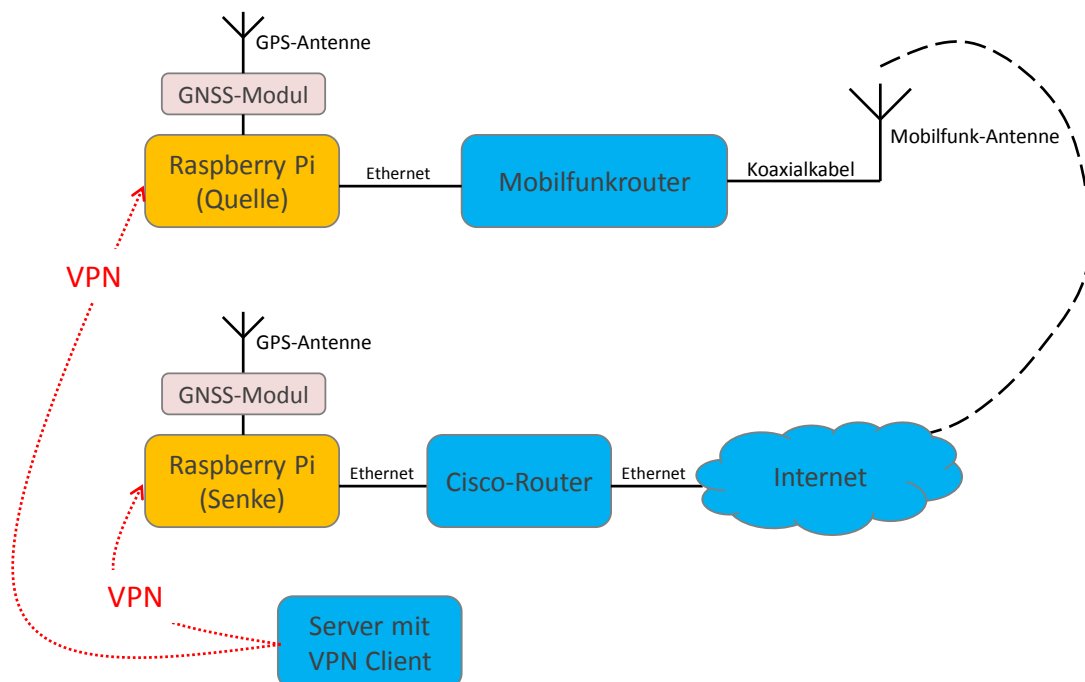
GPS-Antenne

GNSS-Modul

Raspberry Pi (Quelle)

Ethernet

Mobilfunkrouter

Koaxialkabel

Mobilfunk-Antenne

VPN

GPS-Antenne

GNSS-Modul

Raspberry Pi (Senke)

Ethernet

Cisco-Router

Ethernet

Internet

VPN

Server mit VPN Client